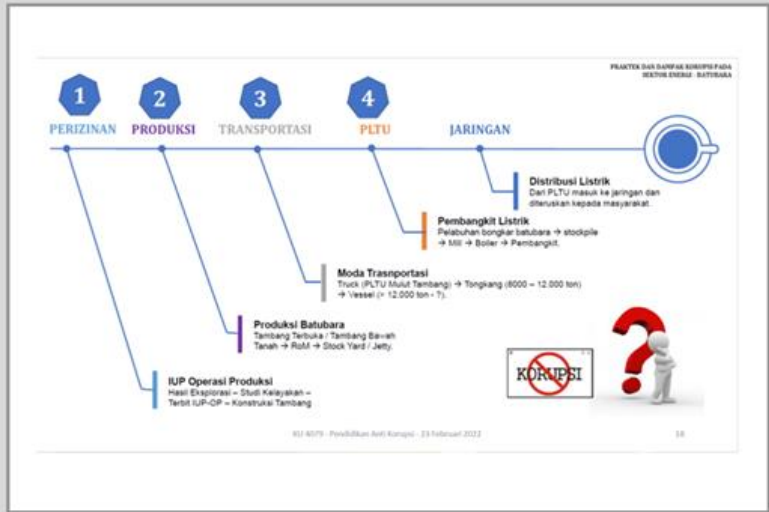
PRAKTEK DAN DAMPAK KORUPSI PADA SEKTOR ENERGI - BATUBARA

1 PERIZINAN

2 PRODUKSI

3 TRANSPORTASI

4 PLTU

JARINGAN

Distribusi Listrik
Dari PLTU masuk ke jaringan dan diteruskan kepada masyarakat.

Pembangkit Listrik
Pelabuhan bongkar batubara → stockpile → Mill → Boiler → Pembangkit.

Moda Trasnportasi
Truck (PLTU Mulut Tambang) → Tongkang (8000 – 12.000 ton) → Vessel (> 12.000 ton - ?).

Produksi Batubara
Tambang Terbuka / Tambang Bawah Tanah → RoM → Stock Yard / Jetty.

IUP Operasi Produksi
Hasil Eksplorasi – Studi Kelayakan – Terbit IUP-OP – Konstruksi Tambang

KORUPSI

KU-4079 - Pendidikan Anti Korupsi - 23 Februari 2022

18